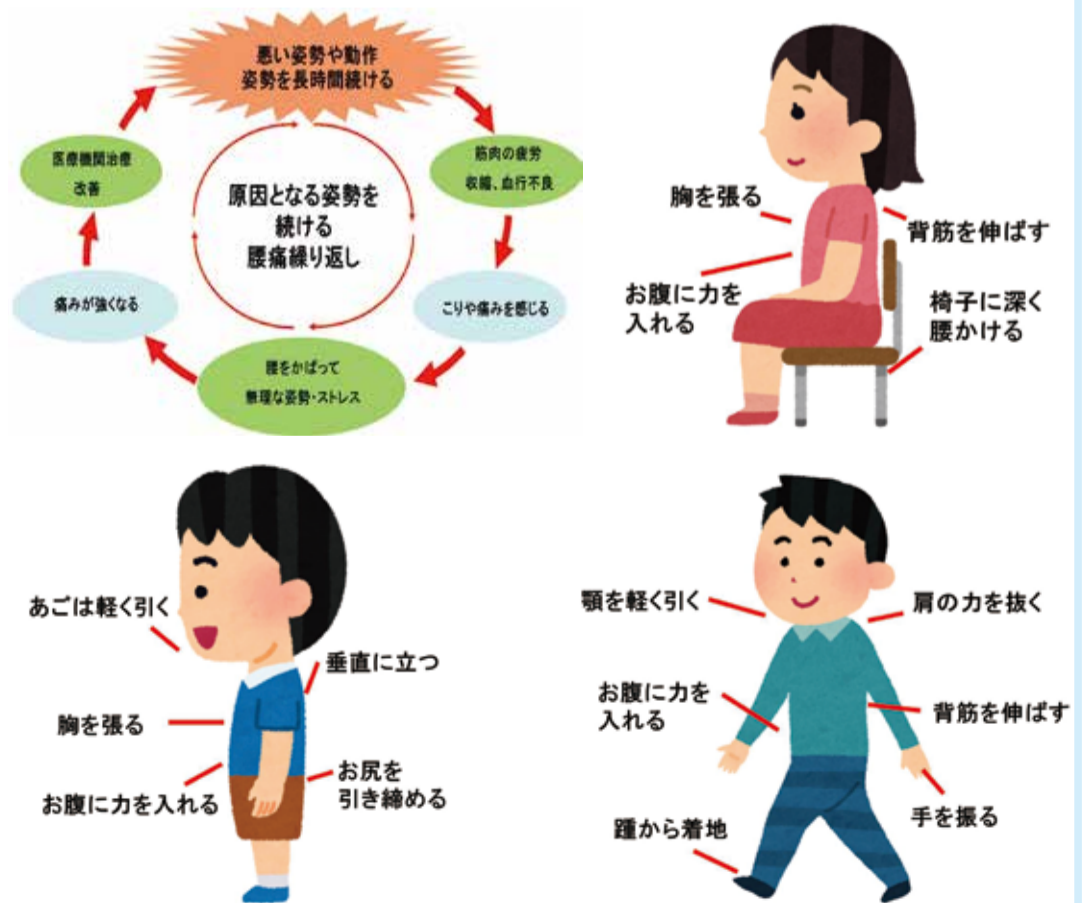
悪い姿勢や動作
姿勢を長時間続ける

筋肉の疲労
収縮、血行不良

こりや痛みを感じる

腰をかばって
無理な姿勢・ストレス

痛みが強くなる

医療機関治療
改善

原因となる姿勢を
続ける
腰痛繰り返し

胸を張る
背筋を伸ばす
お腹に力を
入れる
椅子に深く
腰かける

あごは軽く引く
垂直に立つ
胸を張る
お腹に力を入れる
お尻を
引き締める

顎を軽く引く
肩の力を抜く
お腹に力を
入れる
背筋を伸ばす
手を振る
踵から着地